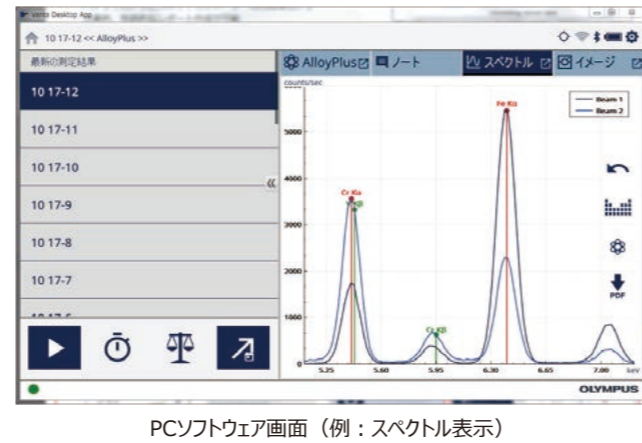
Vanta Desktop App

10 17-12 << AlloyPlus >>

最新の測定結果

10 17-12

10 17-11

10 17-10

10 17-9

10 17-8

10 17-7

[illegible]

AlloyPlus

ノート

スペクトル

イメージ

counts/sec

Beam 1

Beam 2

Cr Kα

Fe Kα

Cr Kβ

5000

4000

3000

2000

1000

5.25

5.60

5.95

6.30

6.65

7.00

keV

PDF

OLYMPUS

PCソフトウェア画面（例：スペクトル表示）